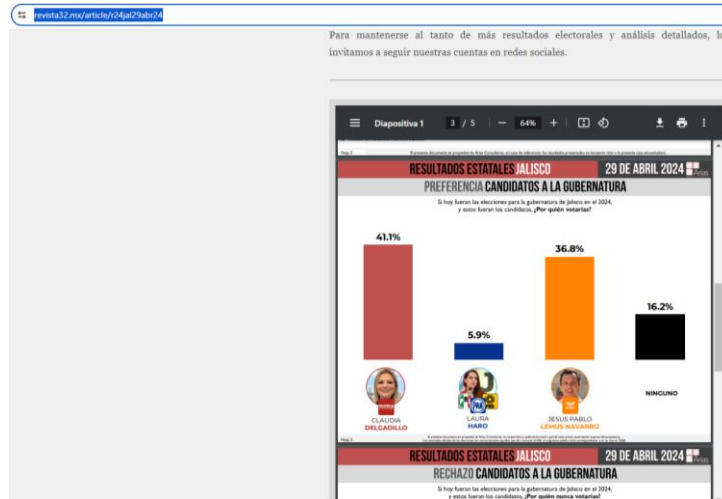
revista32.mx/article/r24jal29abr24

Para mantenerse al tanto de más resultados electorales y análisis detallados, lo invitamos a seguir nuestras cuentas en redes sociales.

Diapositiva 1 3 / 5 — 64% +

RESULTADOS ESTATALES JALISCO 29 DE ABRIL 2024

PREFERENCIA CANDIDATOS A LA GUBERNATURA

Si hoy fueran las elecciones para la gubernatura de Jalisco en el 2024, y estos fueran los candidatos, ¿Por quién votarías?

41.1%
5.9%
36.8%
16.2%

CLAUDIA DELGADILLO
LAURA HARO
JESUS PABLO LEMUS NAVARRO
NINGUNO

RESULTADOS ESTATALES JALISCO 29 DE ABRIL 2024

RECHAZO CANDIDATOS A LA GUBERNATURA

Si hoy fueran las elecciones para la gubernatura de Jalisco en el 2024, y estos fueran los candidatos, ¿Por quién nunca votarías?